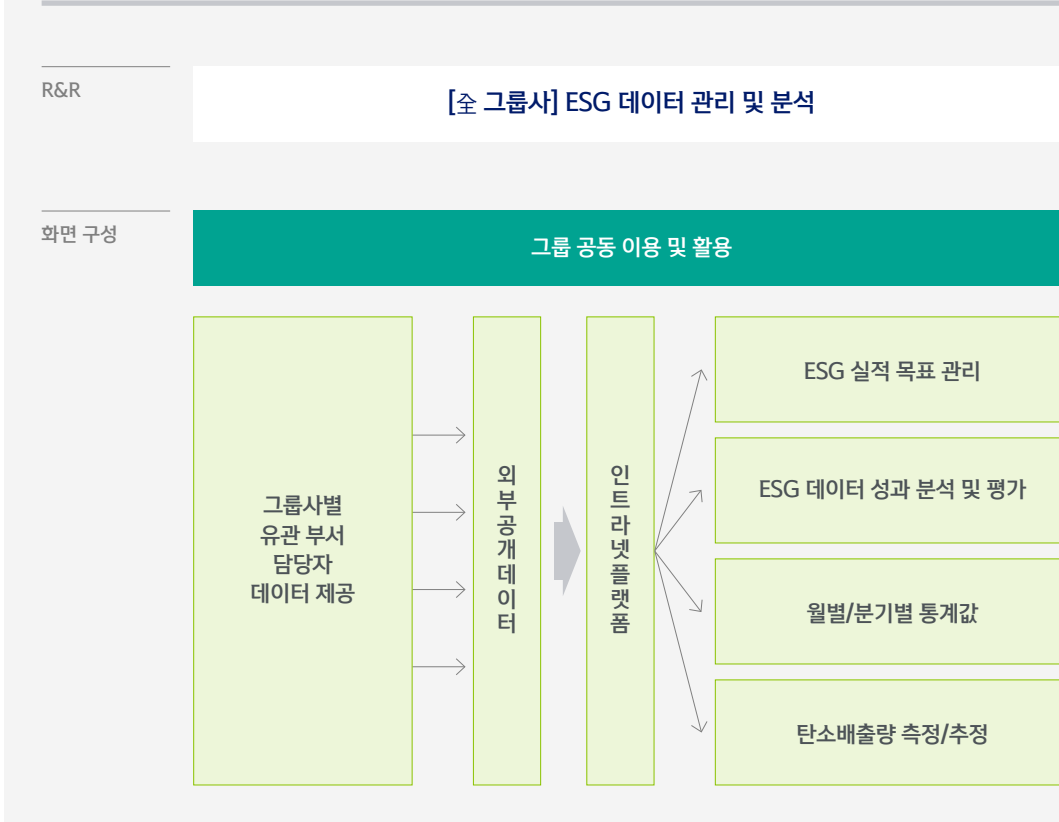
R&R

[全 그룹사] ESG 데이터 관리 및 분석

화면 구성

그룹 공동 이용 및 활용

그룹사별 유관 부서 담당자 데이터 제공

외부공개데이터

인트라넷플랫폼

ESG 실적 목표 관리

ESG 데이터 성과 분석 및 평가

월별/분기별 통계값

탄소배출량 측정/추정